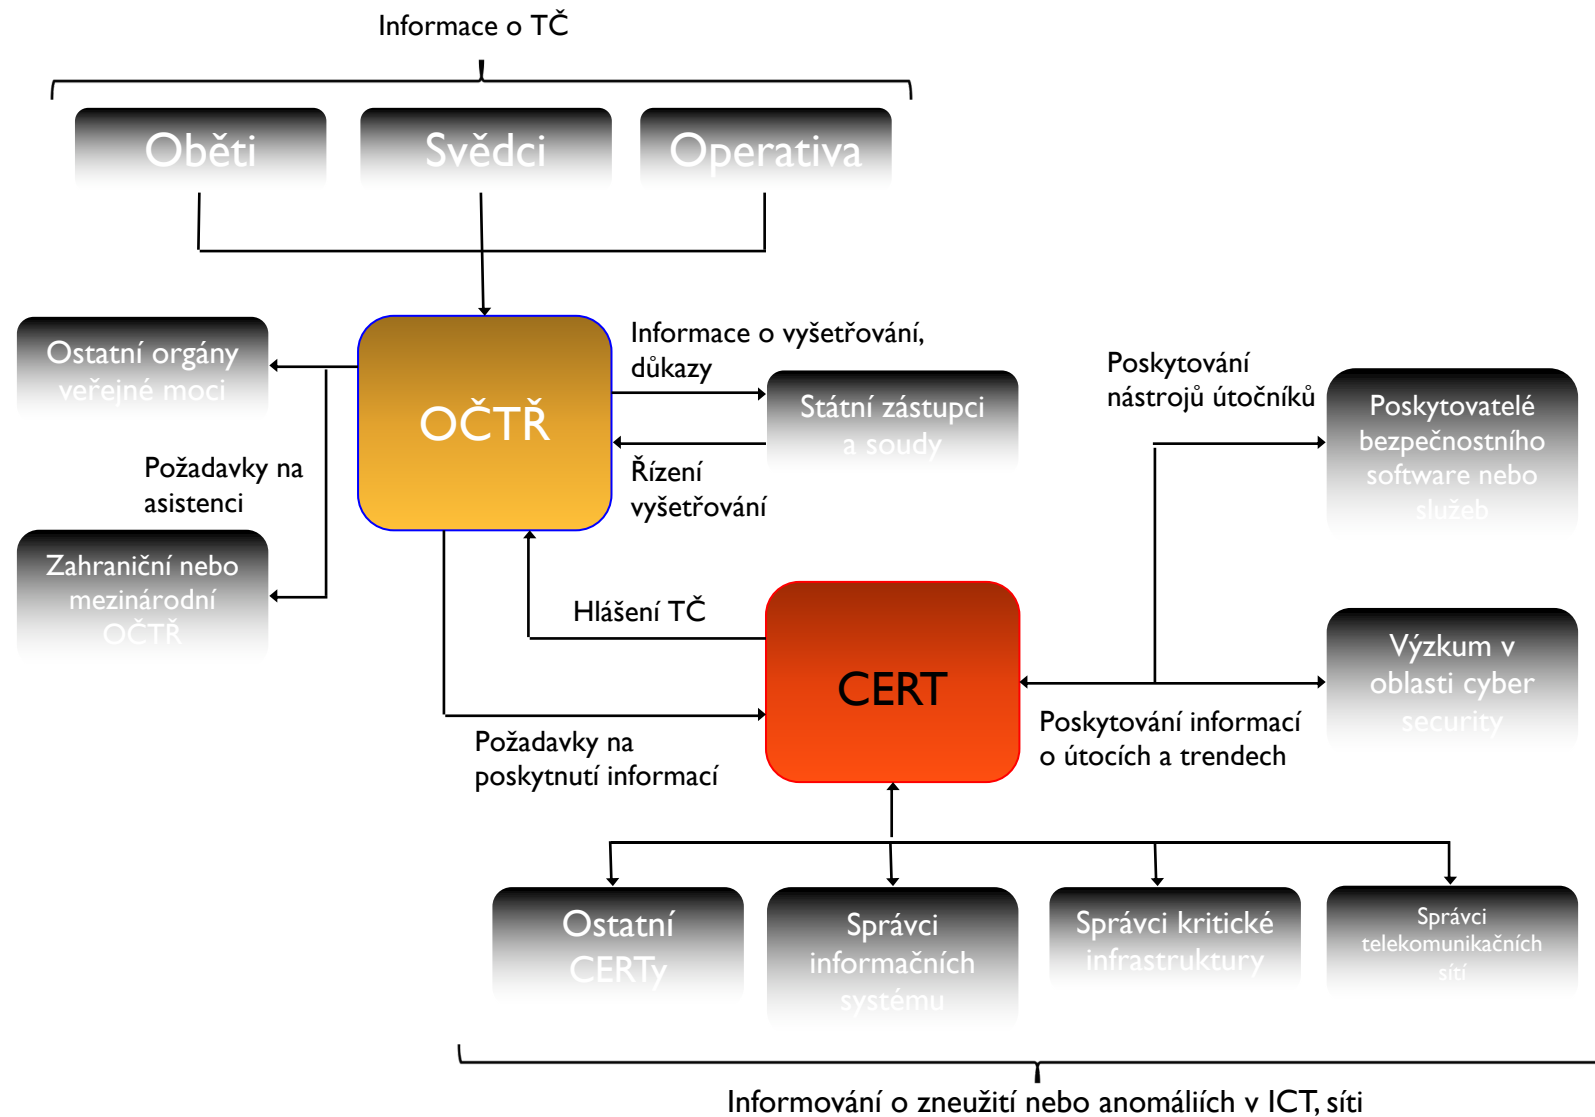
Informace o TČ

Oběti

Svědci

Operativa

Ostatní orgány veřejné moci

OČTŘ

Informace o vyšetřování, důkazy

Státní zástupci a soudy

Řízení vyšetřování

Požadavky na asistenci

Zahraniční nebo mezinárodní OČTŘ

Poskytování nástrojů útočníků

Poskytovatelé bezpečnostního software nebo služeb

Hlášení TČ

CERT

Výzkum v oblasti cyber security

Poskytování informací o útocích a trendech

Požadavky na poskytnutí informací

Ostatní CERTy

Správci informačních systému

Správci kritické infrastruktury

Správci telekomunikačních sítí

Informování o zneužití nebo anomáliích v ICT, síti